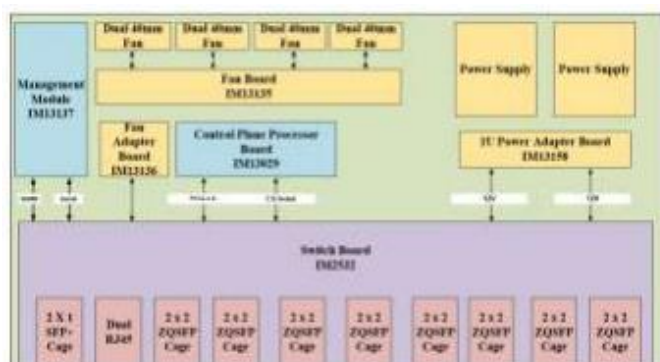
Dual 40mm Fan

Dual 40mm Fan

Dual 40mm Fan

Dual 40mm Fan

Fan Board IM13135

Management Module IM13137

Fan Adapter Board IM13136

Control Plane Processor Board IM13029

Power Supply

Power Supply

1U Power Adapter Board IM13158

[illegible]

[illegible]

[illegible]

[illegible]

12V

12V

Switch Board IM2532

2 X 1 SFP+ Cage

Dual RJ45

2 x 2 ZQSFP Cage

2 x 2 ZQSFP Cage

2 x 2 ZQSFP Cage

2 x 2 ZQSFP Cage

2 x 2 ZQSFP Cage

2 x 2 ZQSFP Cage

2 x 2 ZQSFP Cage

2 x 2 ZQSFP Cage